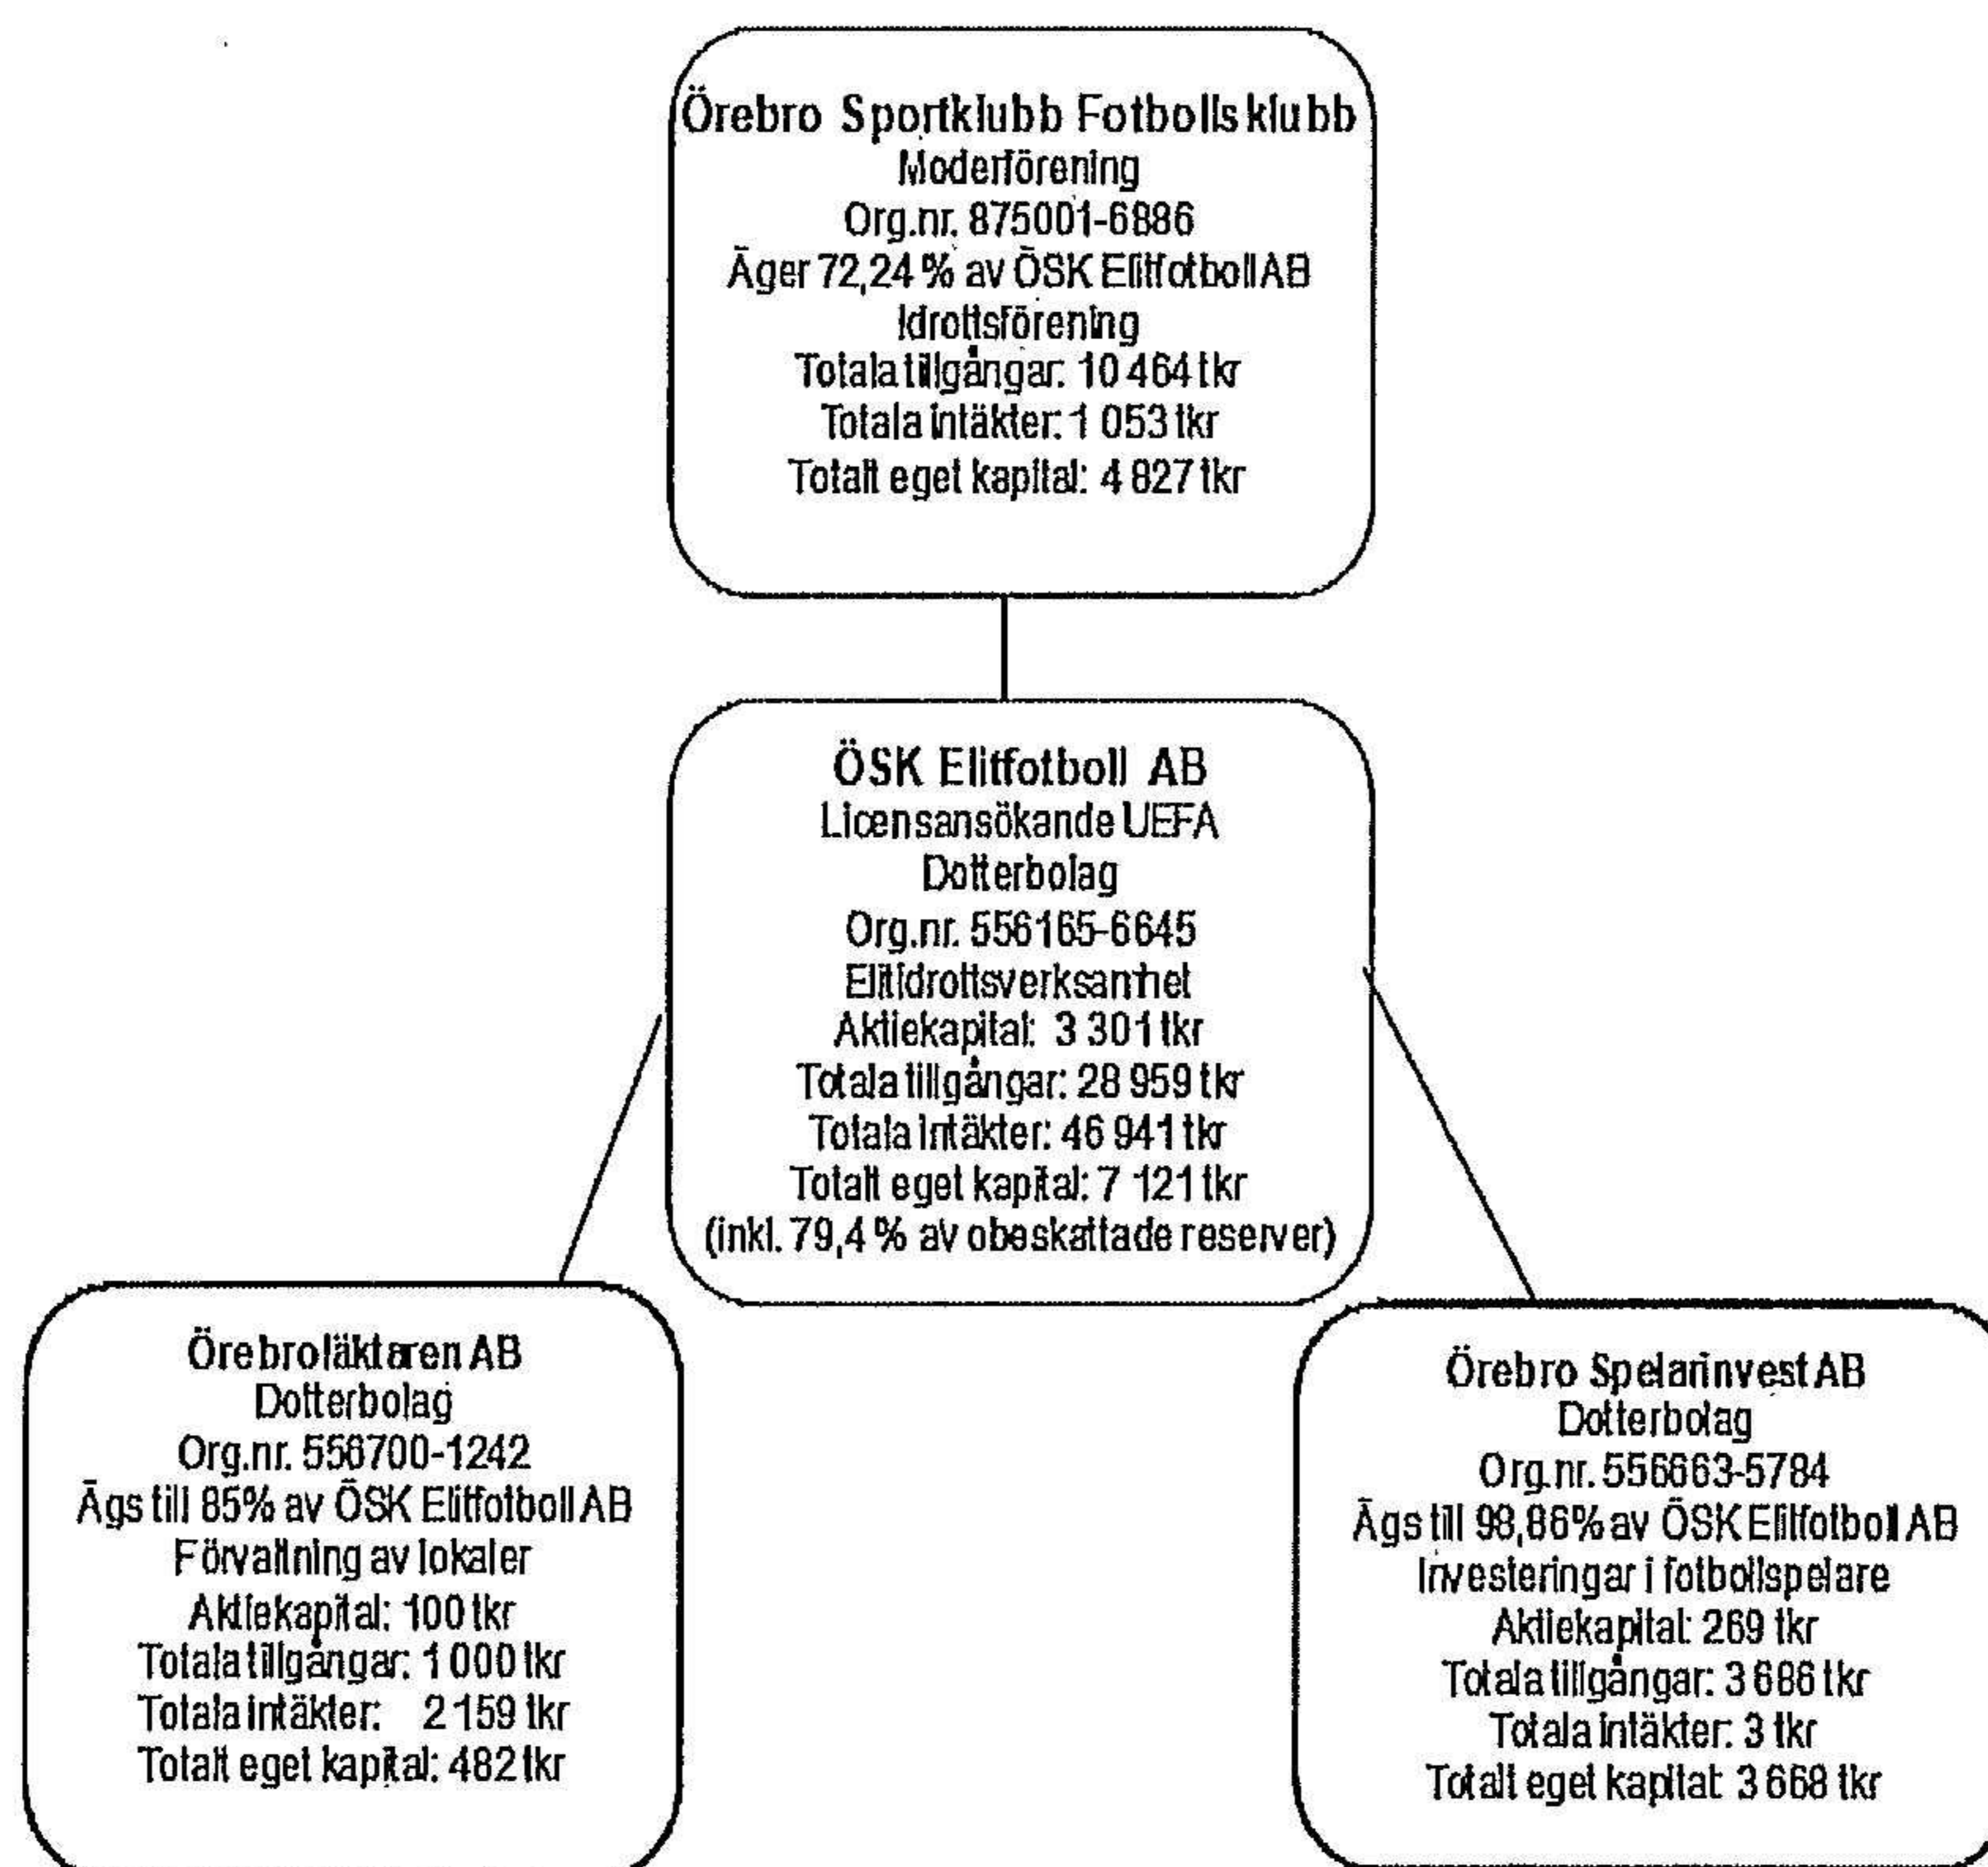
Örebro Sportklubb Fotbollsklubb
Moderförening
Org.nr. 875001-6886
Äger 72,24 % av ÖSK Elitfotboll AB
Idrottsförening
Totala tillgångar: 10 464 tkr
Totala intäkter: 1 053 tkr
Totalt eget kapital: 4 827 tkr

ÖSK Elitfotboll AB
Licensansökande UEFA
Dotterbolag
Org.nr. 556165-6645
Elitidrottsverksamhet
Aktiekapital: 3 301 tkr
Totala tillgångar: 28 959 tkr
Totala intäkter: 46 941 tkr
Totalt eget kapital: 7 121 tkr
(inkl. 79,4 % av obeskattade reserver)

Örebroläktaren AB
Dotterbolag
Org.nr. 556700-1242
Ägs till 85% av ÖSK Elitfotboll AB
Förvaltning av lokaler
Aktiekapital: 100 tkr
Totala tillgångar: 1 000 tkr
Totala intäkter: 2 159 tkr
Totalt eget kapital: 482 tkr

Örebro Spelarinvest AB
Dotterbolag
Org.nr. 556663-5784
Ägs till 98,86% av ÖSK Elitfotboll AB
Investeringar i fotbollspelare
Aktiekapital: 269 tkr
Totala tillgångar: 3 686 tkr
Totala intäkter: 3 tkr
Totalt eget kapital: 3 668 tkr